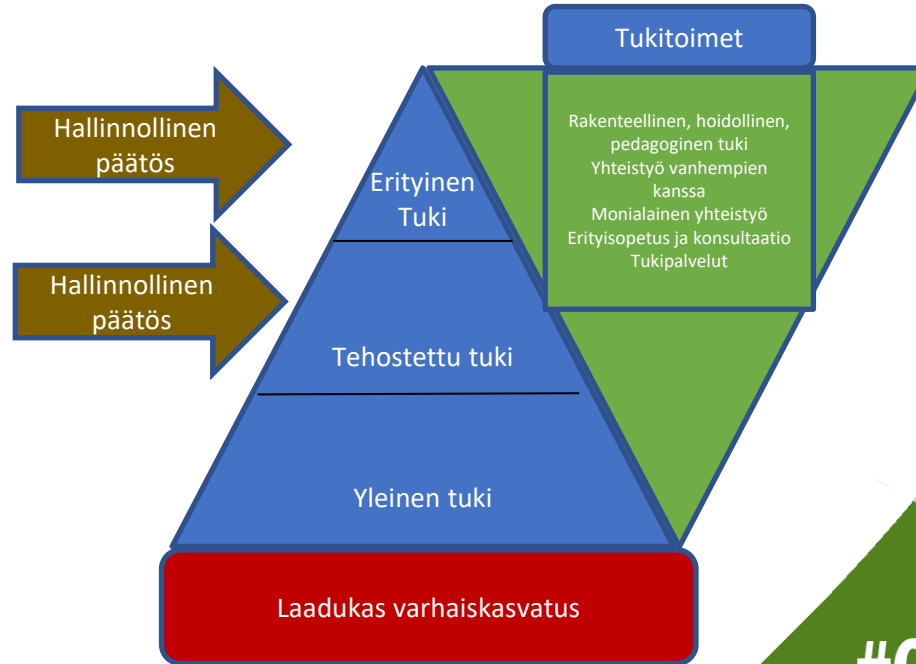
Tukitoimet

Hallinnollinen päätös

Hallinnollinen päätös

Erityinen Tuki

Tehostettu tuki

Yleinen tuki

Rakenteellinen, hoidollinen, pedagoginen tuki
Yhteistyö vanhempien kanssa
Monialainen yhteistyö
Erityisopetus ja konsultaatio
Tukipalvelut

Laadukas varhaiskasvatus

#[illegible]